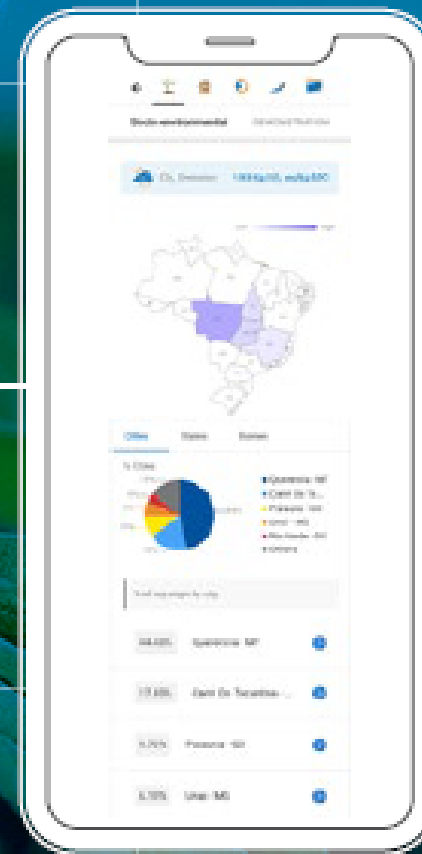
Socio-environmental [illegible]

$CO_2$ Emission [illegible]

Cities States Biomes

% Cities

Querência - MT
Canil Do Ta...
Paraíso - MS
Unaí - MG
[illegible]
Others

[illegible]

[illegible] Querência - MT

17.93% Canil Do Tocantins ...

5.75% Paraíso - MS

5.70% Unaí - MG